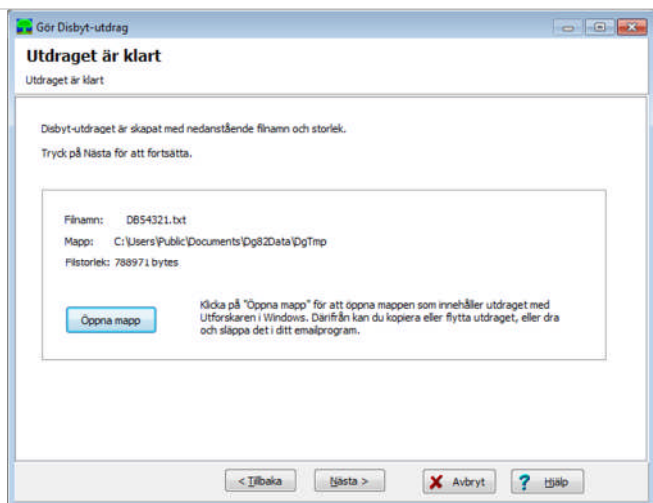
Gör Disbyt-utdrag

Utdraget är klart

Utdraget är klart

Disbyt-utdraget är skapat med nedanstående filnamn och storlek.

Tryck på Nästa för att fortsätta.

Filnamn: DB54321.txt

Mapp: C:\Users\Public\Documents\Dg82Data\DgTmp

Filstorlek: 788971 bytes

Öppna mapp

Klicka på "Öppna mapp" för att öppna mappen som innehåller utdraget med Utforskaren i Windows. Därifrån kan du kopiera eller flytta utdraget, eller dra och släppa det i ditt emailprogram.

< Tillbaka

Nästa >

Avbryt

Hjälp